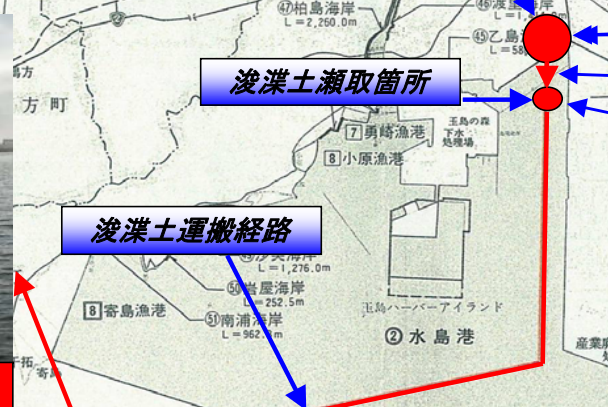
㊼柏島海岸
L＝2,260.0m

㊻渡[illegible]岸
L＝1,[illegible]

㊺乙島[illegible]
L＝58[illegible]

方

方町

浚渫土瀬取箇所

7 勇崎漁港

8 小原漁港

玉島の森
下水
処理場

浚渫土運搬経路

㊾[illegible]美海岸
L＝1,276.0m

㊿岩屋海岸
L＝252.5m

51 南浦海岸
L＝962.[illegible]m

8 寄島漁港

玉島ハーバーアイランド

② 水島港

干拓

寄島

産業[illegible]